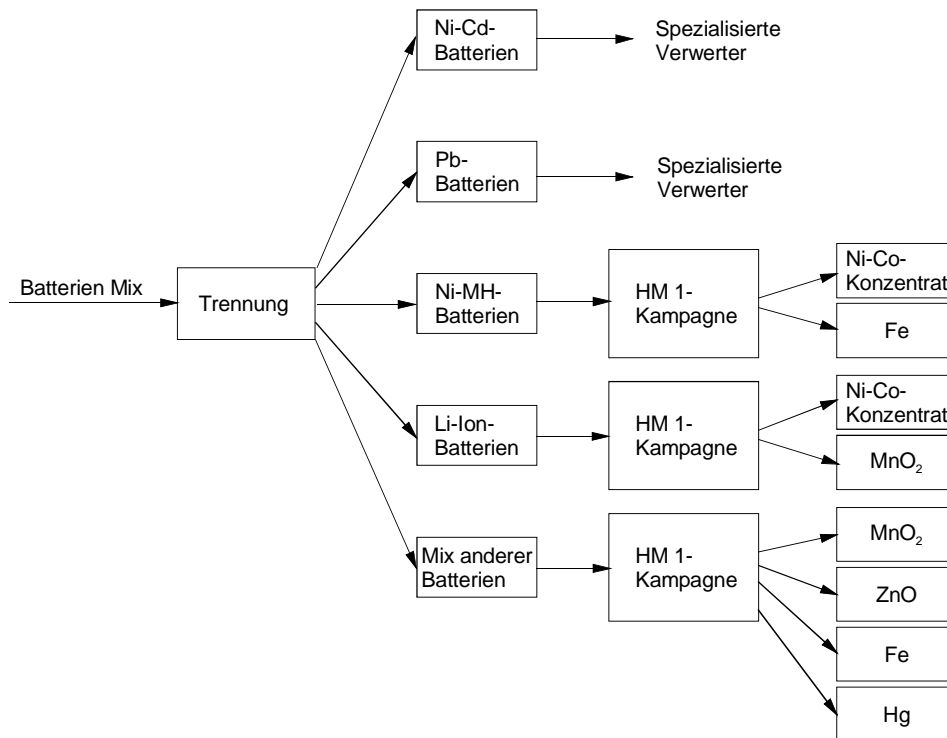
Batterien Mix

Trennung

Ni-Cd-Batterien

Spezialisierte Verwerter

Pb-Batterien

Spezialisierte Verwerter

Ni-MH-Batterien

HM 1-Kampagne

Ni-Co-Konzentrat

Fe

Li-Ion-Batterien

HM 1-Kampagne

Ni-Co-Konzentrat

$MnO_2$

Mix anderer Batterien

HM 1-Kampagne

$MnO_2$

ZnO

Fe

Hg